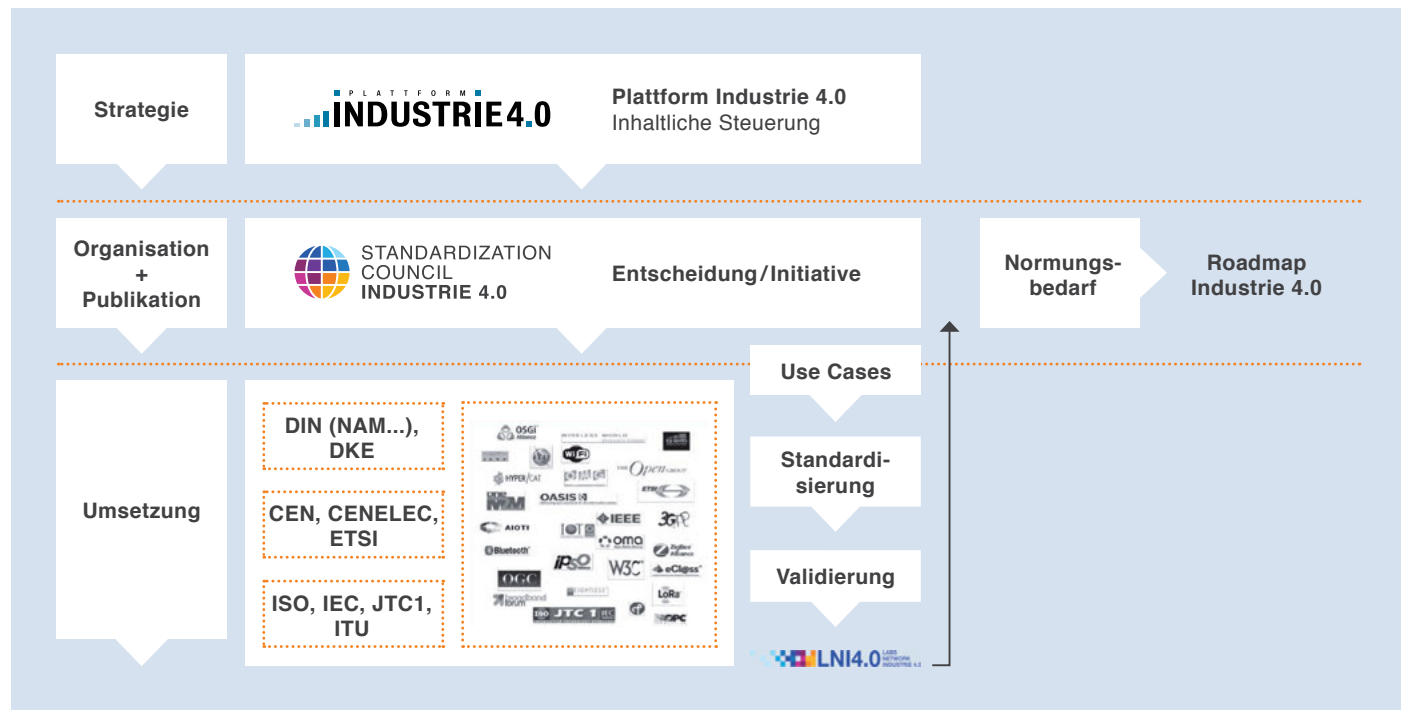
Strategie

PLATTFORM INDUSTRIE 4.0

Plattform Industrie 4.0
Inhaltliche Steuerung

Organisation + Publikation

STANDARDIZATION COUNCIL INDUSTRIE 4.0

Entscheidung/Initiative

Normungsbedarf

Roadmap Industrie 4.0

Use Cases

Standardisierung

Validierung

Umsetzung

DIN (NAM...), DKE

CEN, CENELEC, ETSI

ISO, IEC, JTC1, ITU

OSGi Alliance
WIRELESS WORLD
WiFi
HYPER/CAT
The Open GROUP
ETSI
MIMOSA
OASIS
AIOTI
IEEE
3GPP
Bluetooth
IPSO
oma
ZigBee Alliance
W3C
eCl@ss
OGC
LoRa
broadband forum
JTC 1
OPC

LNI4.0 LABS NETWORK INDUSTRIE 4.0